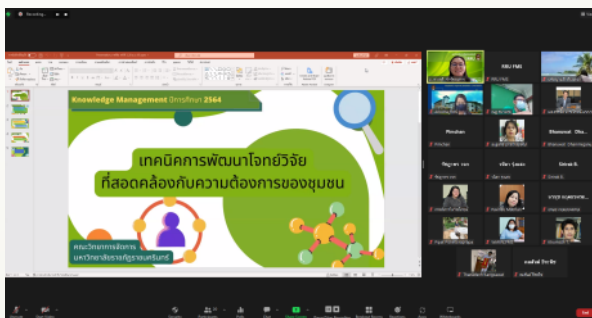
Recording...

Knowledge Management ปีการศึกษา 2564

เทคนิคการพัฒนาโจทย์วิจัย
ที่สอดคล้องกับความต้องการของชุมชน

คณะวิทยาการจัดการ
มหาวิทยาลัยราชภัฏราชนครินทร์

KRU PMS

Phrudsan

Bhanuwat Dha

ปัญญาพร รอด

จริยา ภู่ทอง

Darrak B.

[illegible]

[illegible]

Fuengfa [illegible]

ทองพันธ์ ปิยะ สิร

End